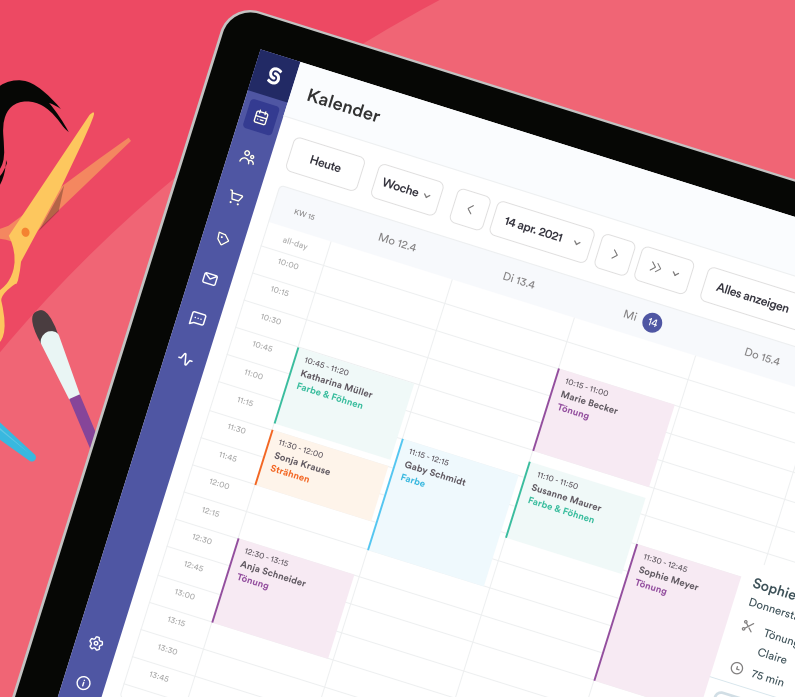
Kalender

Heute
Woche
14 apr. 2021
Alles anzeigen

KW 15
all-day
Mo 12.4
Di 13.4
Mi 14
Do 15.4

10:00
10:15
10:30
10:45
11:00
11:15
11:30
11:45
12:00
12:15
12:30
12:45
13:00
13:15
13:30

10:45 - 11:20
Katharina Müller
Farbe & Föhnen

11:30 - 12:00
Sonja Krause
Strähnen

12:30 - 13:15
Anja Schneider
Tönung

11:15 - 12:15
Gaby Schmidt
Farbe

10:15 - 11:00
Marie Becker
Tönung

11:10 - 11:50
Susanne Maurer
Farbe & Föhnen

11:30 - 12:45
Sophie Meyer
Tönung

Sophie
Donnerst
Tönung
Claire
75 min